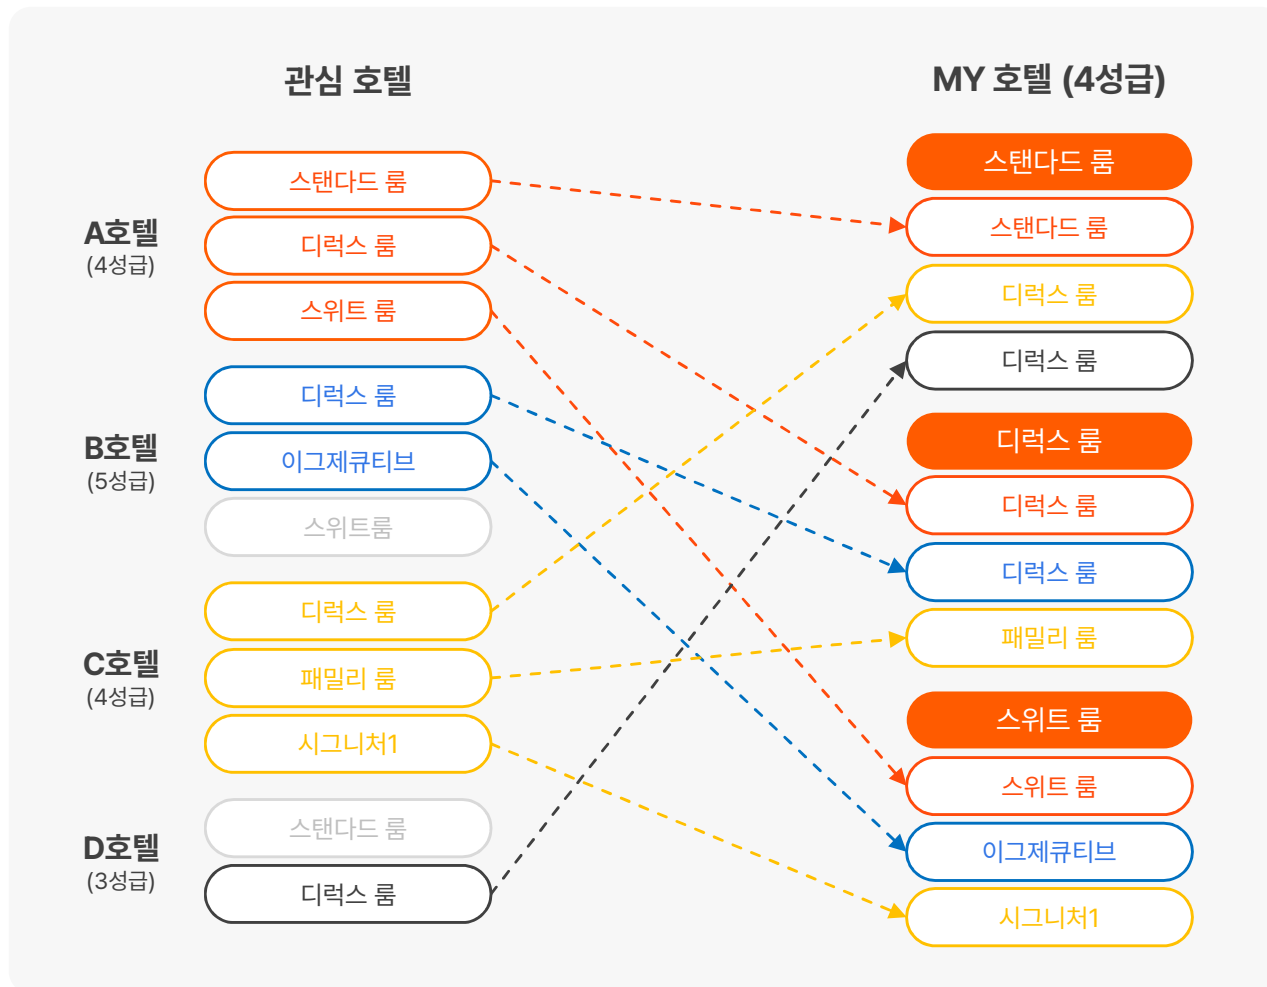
관심 호텔

A호텔
(4성급)

스탠다드 룸
디럭스 룸
스위트 룸

B호텔
(5성급)

디럭스 룸
이그제큐티브
스위트룸

C호텔
(4성급)

디럭스 룸
패밀리 룸
시그니처1

D호텔
(3성급)

스탠다드 룸
디럭스 룸

MY 호텔 (4성급)

스탠다드 룸
스탠다드 룸
디럭스 룸
디럭스 룸

디럭스 룸
디럭스 룸
디럭스 룸
패밀리 룸

스위트 룸
스위트 룸
이그제큐티브
시그니처1